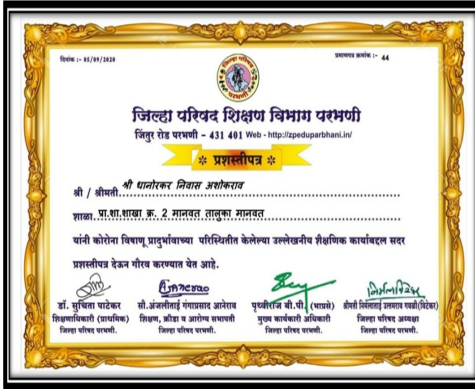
दिनांक :- 05/09/2020

प्रमाणपत्र क्रमांक :- 44

जिल्हा परिषद शिक्षण विभाग परभणी

जिंतुर रोड परभणी - 431 401 Web - http://zpeduparbhani.in/

प्रशस्तीपत्र

श्री / श्रीमती श्री धानोरकर निवास अशोकराव

शाळा प्रा.शा.शाखा क्र. 2 मानवत तालुका मानवत

यांनी कोरोना विषाणू प्रादुर्भावाच्या परिस्थितीत केलेल्या उल्लेखनीय शैक्षणिक कार्याबद्दल सदर प्रशस्तीपत्र देऊन गौरव करण्यात येत आहे.

Ajnesao

डॉ. सुचिता पाटेकर
शिक्षणाधिकारी (प्राथमिक)
जिल्हा परिषद परभणी.

सौ.अंजलीताई गंगाप्रसाद आनेराव
शिक्षण, क्रीडा व आरोग्य सभापती
जिल्हा परिषद परभणी.

पृथ्वीराज बी.पी. (भाप्रसे)
मुख्य कार्यकारी अधिकारी
जिल्हा परिषद परभणी.

निर्मलाविटेकर

श्रीमती निर्मलाताई उत्तमराव पवार (विटेकर)
जिल्हा परिषद अध्यक्षा
जिल्हा परिषद परभणी.